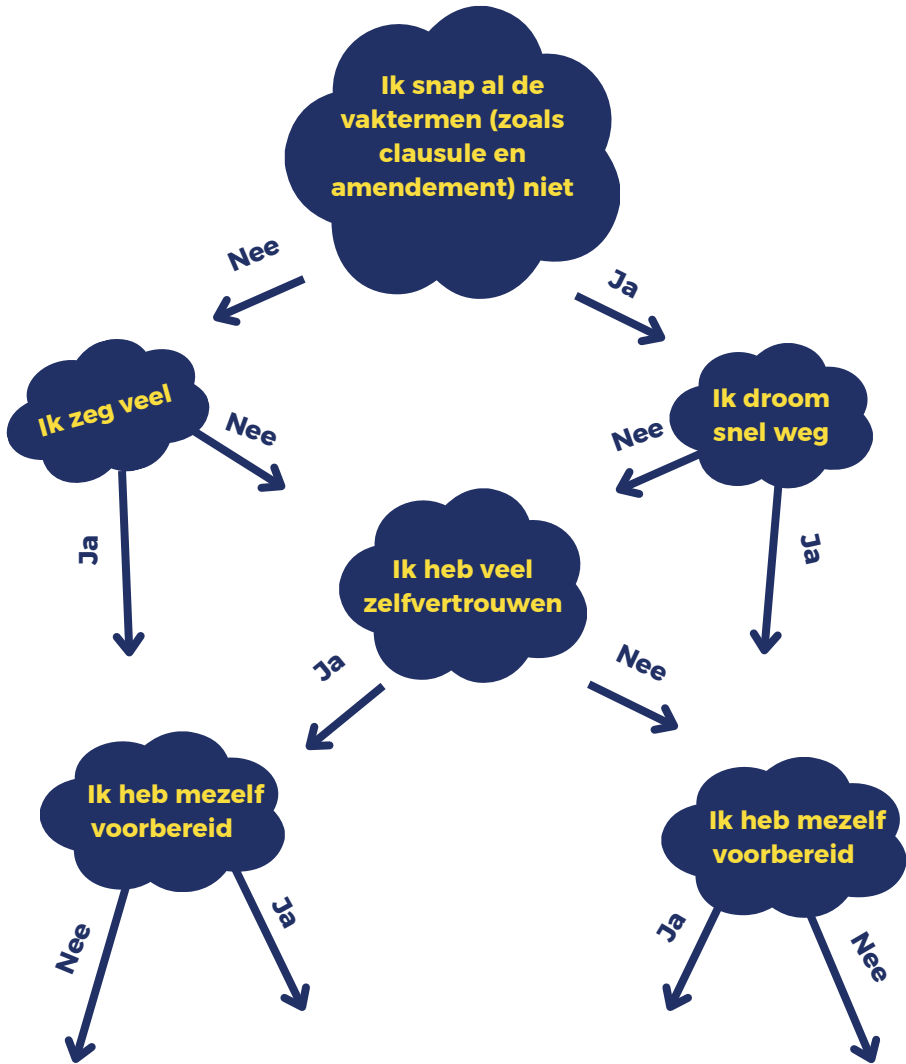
Ik snap al de vaktermen (zoals clausule en amendement) niet

Nee

Ja

Ik zeg veel

Nee

Ja

Ik droom snel weg

Nee

Ja

Ik heb veel zelfvertrouwen

Ja

Nee

Ik heb mezelf voorbereid

Nee

Ja

Ik heb mezelf voorbereid

Ja

Nee